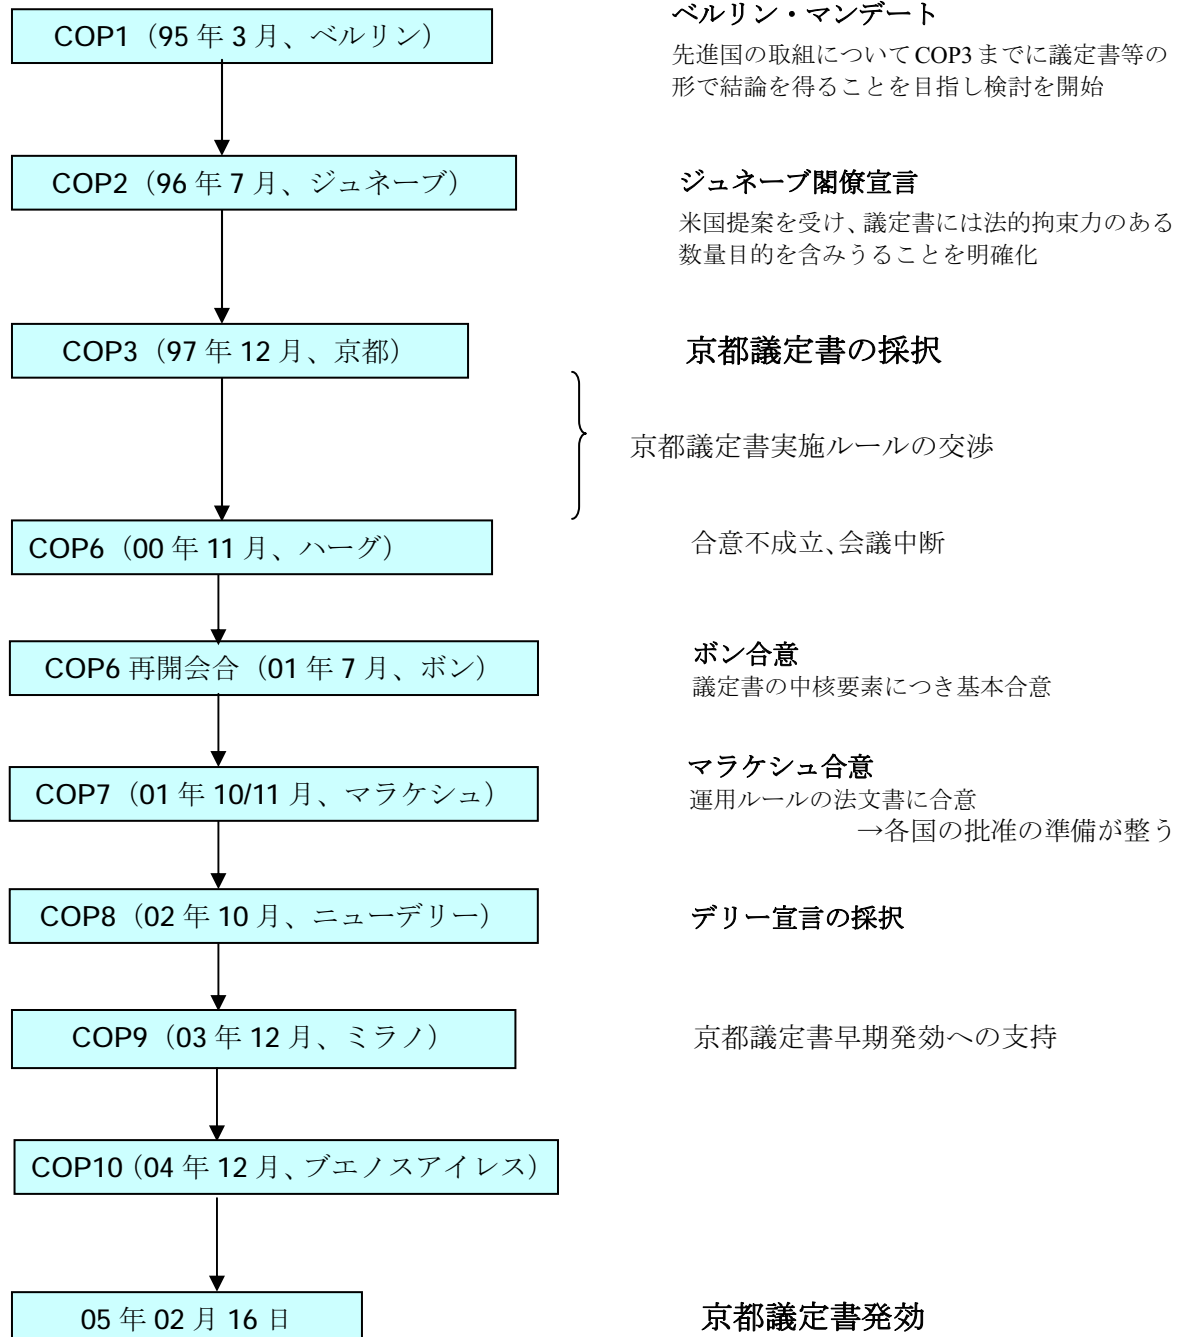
COP1（95年3月、ベルリン）

ベルリン・マンデート
先進国の取組についてCOP3までに議定書等の形で結論を得ることを目指し検討を開始

COP2（96年7月、ジュネーブ）

ジュネーブ閣僚宣言
米国提案を受け、議定書には法的拘束力のある数量目的を含みうることを明確化

COP3（97年12月、京都）

京都議定書の採択

京都議定書実施ルールの交渉

COP6（00年11月、ハーグ）

合意不成立、会議中断

COP6 再開会合（01年7月、ボン）

ボン合意
議定書の中核要素につき基本合意

COP7（01年10/11月、マラケシュ）

マラケシュ合意
運用ルールの法文書に合意
→各国の批准の準備が整う

COP8（02年10月、ニューデリー）

デリー宣言の採択

COP9（03年12月、ミラノ）

京都議定書早期発効への支持

COP10（04年12月、ブエノスアイレス）

05年02月16日

京都議定書発効